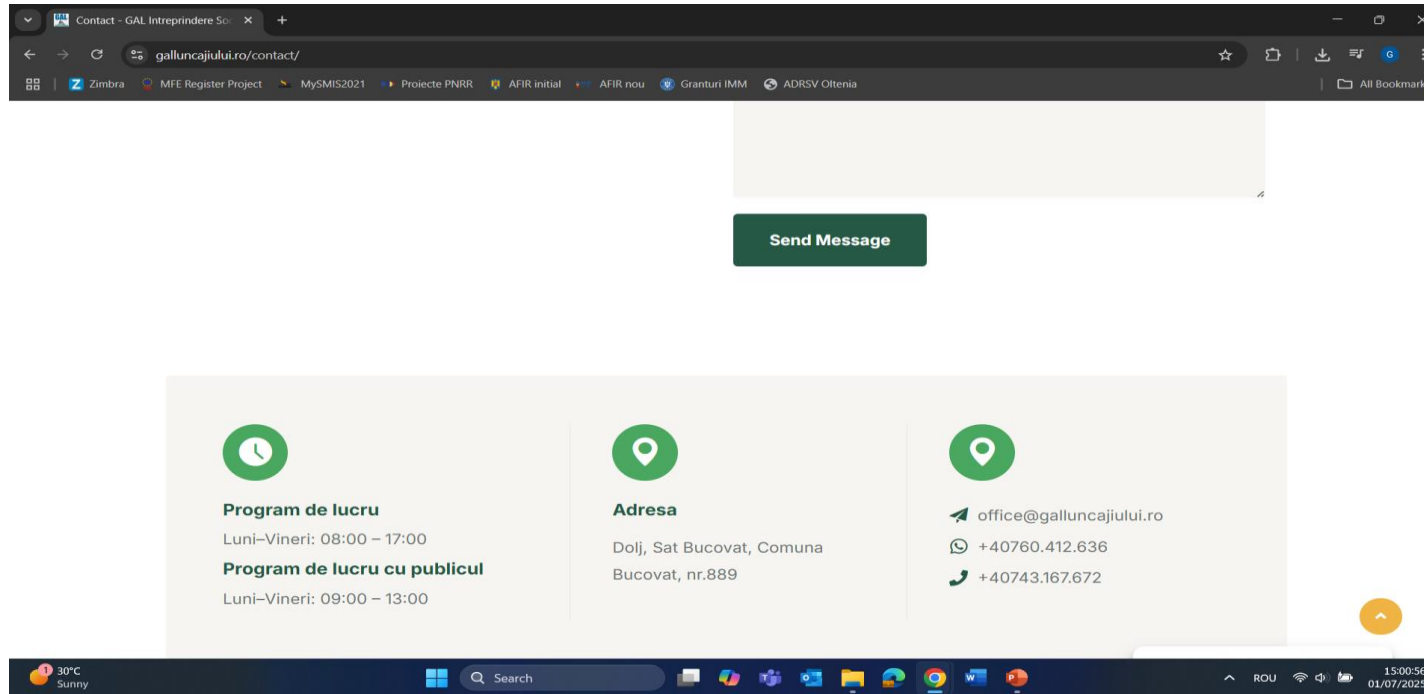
Contact - GAL Intreprindere So

galluncajiului.ro/contact/

Zimbra MFE Register Project MySMIS2021 Proiecte PNRR AFIR initial AFIR nou Granturi IMM ADRSV Oltenia

All Bookmark

Send Message

Program de lucru

Luni–Vineri: 08:00 – 17:00

Program de lucru cu publicul

Luni–Vineri: 09:00 – 13:00

Adresa

Dolj, Sat Bucovat, Comuna Bucovat, nr.889

office@galluncajiului.ro

+40760.412.636

+40743.167.672

30°C
Sunny

Search

ROU

15:00:56
01/07/2025